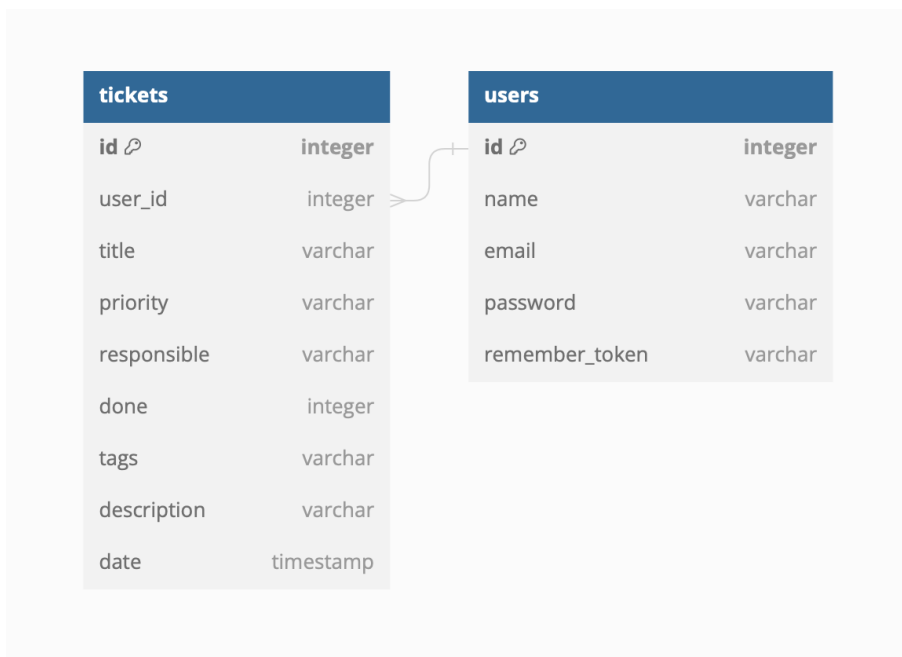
| tickets | |
|---|---|
| id | integer |
| user_id | integer |
| title | varchar |
| priority | varchar |
| responsible | varchar |
| done | integer |
| tags | varchar |
| description | varchar |
| date | timestamp |

| users | |
|---|---|
| id | integer |
| name | varchar |
| email | varchar |
| password | varchar |
| remember_token | varchar |